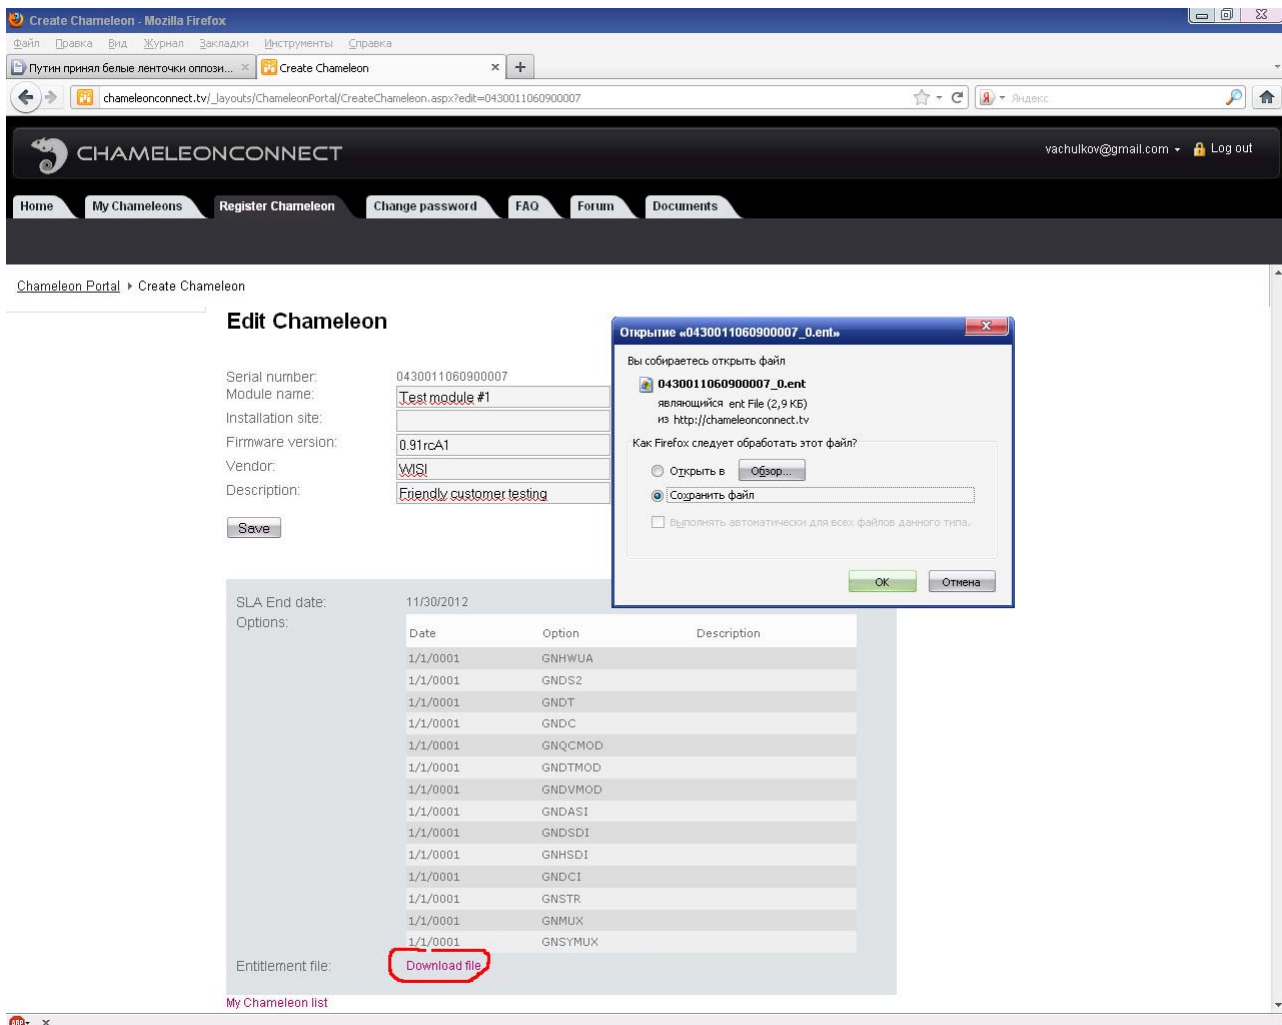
Create Chameleon - Mozilla Firefox

Файл Правка Вид Журнал Закладки Инструменты Справка

Путин принял белые ленточки оппози... ×
Create Chameleon ×
+

chameleonconnect.tv/_layouts/ChameleonPortal/CreateChameleon.aspx?edit=0430011060900007

Яндекс

CHAMELEONCONNECT

vachulkov@gmail.com Log out

Home | My Chameleons | Register Chameleon | Change password | FAQ | Forum | Documents

Chameleon Portal ▸ Create Chameleon

Edit Chameleon

Serial number: 0430011060900007
Module name: Test module #1
Installation site:
Firmware version: 0.91rcA1
Vendor: WISI
Description: Friendly customer testing

Save

Открытие «0430011060900007_0.ent»

Вы собираетесь открыть файл

0430011060900007_0.ent
являющийся ent File (2,9 КБ)
из http://chameleonconnect.tv

Как Firefox следует обработать этот файл?

Открыть в Обзор...

Сохранить файл

Выполнять автоматически для всех файлов данного типа.

OK Отмена

SLA End date: 11/30/2012
Options:

| Date | Option | Description |
|---|---|---|
| 1/1/0001 | GNHWUA | |
| 1/1/0001 | GNDS2 | |
| 1/1/0001 | GNDT | |
| 1/1/0001 | GNDC | |
| 1/1/0001 | GNQCMOD | |
| 1/1/0001 | GNDTMOD | |
| 1/1/0001 | GNDVMOD | |
| 1/1/0001 | GNDASI | |
| 1/1/0001 | GNDSDI | |
| 1/1/0001 | GNHSDI | |
| 1/1/0001 | GNDCI | |
| 1/1/0001 | GNSTR | |
| 1/1/0001 | GNMUX | |
| 1/1/0001 | GNSYMUX | |

Entitlement file: Download file

My Chameleon list